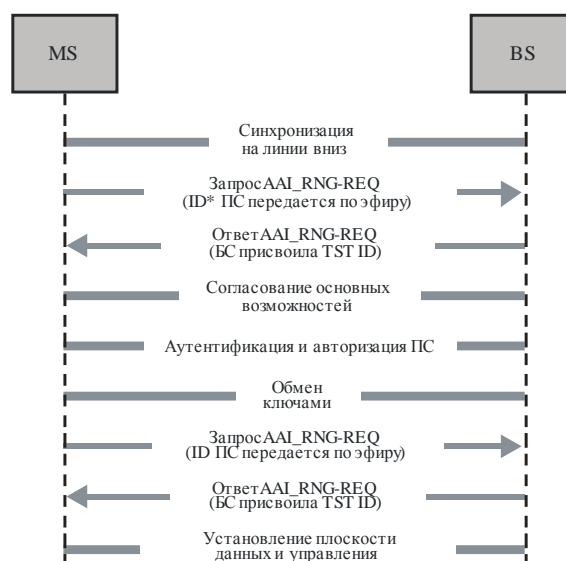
MS

BS

Синхронизация на линии вниз

Запрос AAI_RNG-REQ (ID* ПС передается по эфиру)

Ответ AAI_RNG-REQ (БС присвоила TST ID)

Согласование основных возможностей

Аутентификация и авторизация ПС

Обмен ключами

Запрос AAI_RNG-REQ (ID ПС передается по эфиру)

Ответ AAI_RNG-REQ (БС присвоила TST ID)

Установление плоскости данных и управления